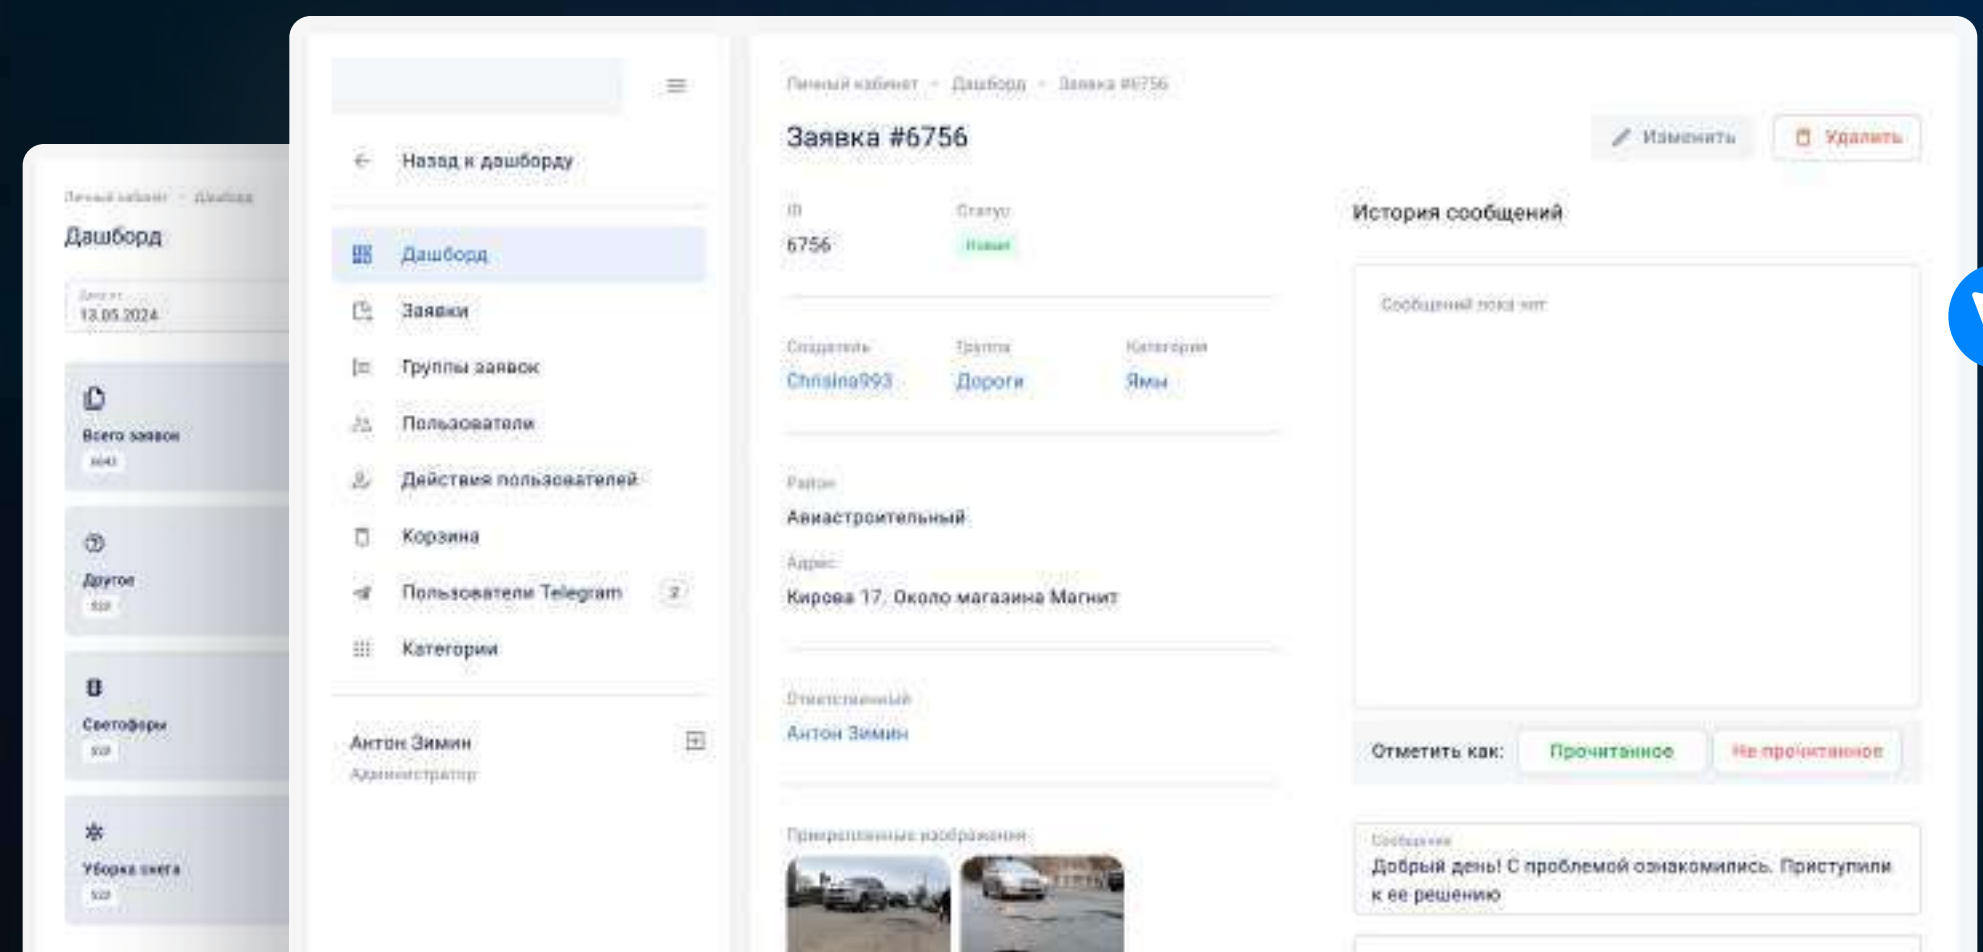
Личный кабинет · Дашборд

Дашборд

Дата от
13.05.2024

Всего заявок
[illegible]

Другое
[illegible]

Светофоры
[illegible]

Уборка снега
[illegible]

Назад к дашборду

Дашборд

Заявки

Группы заявок

Пользователи

Действия пользователей

Корзина

Пользователи Telegram 2

Категории

Антон Зимин
Администратор

Личный кабинет · Дашборд · Заявка #6756

Заявка #6756

Изменить

Удалить

ID
6756

Статус
Новая

Создатель
Christina993

Группа
Дороги

Категория
Ямы

Район
Авиастроительный

Адрес
Кирова 17. Около магазина Магнит

Ответственный
Антон Зимин

Прикрепленные изображения

История сообщений

Сообщений пока нет

Отметить как: Прочитанное Не прочитанное

Сообщение
Добрый день! С проблемой ознакомились. Приступили к ее решению